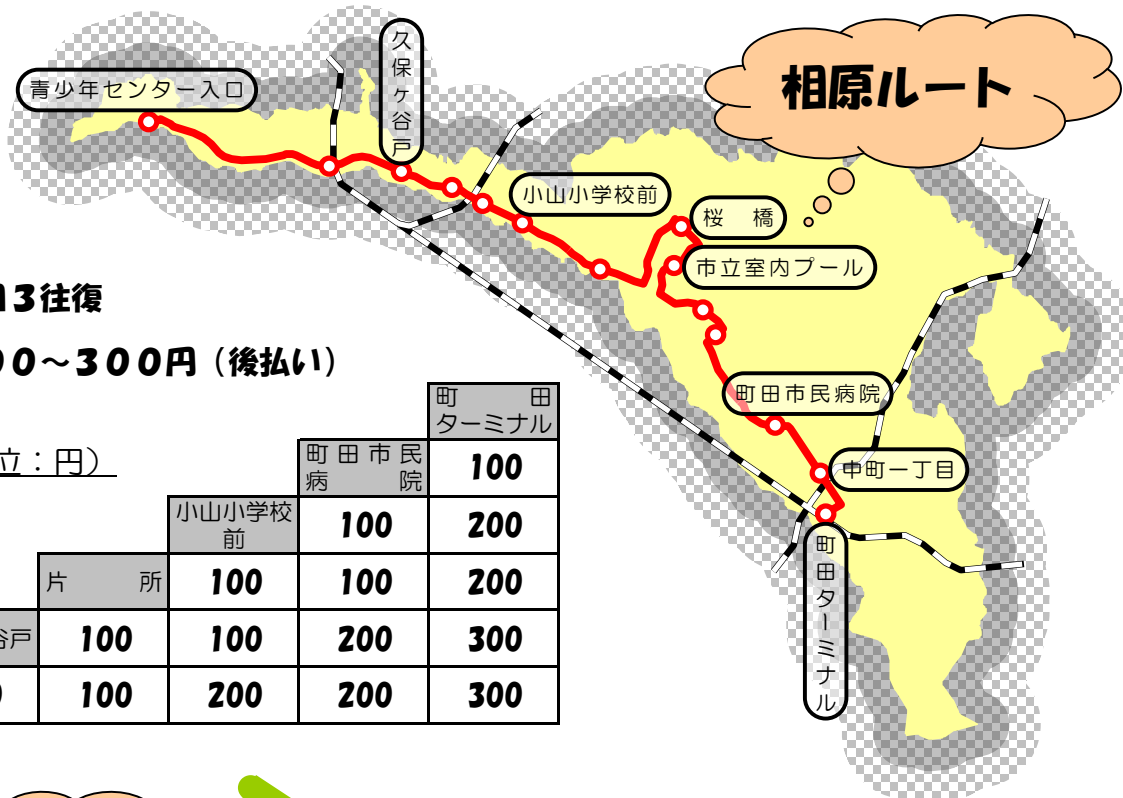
相原ルート

青少年センター入口

久保ヶ谷戸

小山小学校前

桜　橋

市立室内プール

町田市民病院

中町一丁目

町田ターミナル

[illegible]13往復

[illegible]0～300円（後払い）

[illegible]立：円）

|  |  |  |  | 町　田ターミナル |
|---|---|---|---|---|
|  |  |  | 町田市民病　院 | 100 |
|  |  | 小山小学校前 | 100 | 200 |
|  | 片　所 | 100 | 100 | 200 |
| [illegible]谷戸 | 100 | 100 | 200 | 300 |
| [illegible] | 100 | 200 | 200 | 300 |